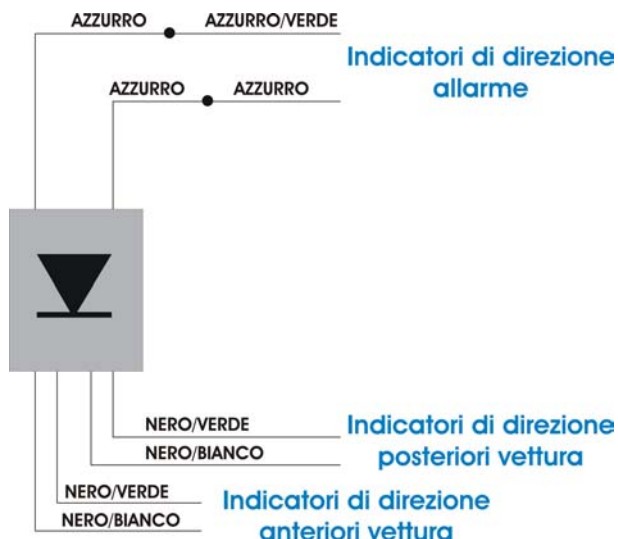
AZZURRO
AZZURRO/VERDE
AZZURRO
AZZURRO
Indicatori di direzione allarme

NERO/VERDE
NERO/BIANCO
Indicatori di direzione posteriori vettura

NERO/VERDE
NERO/BIANCO
Indicatori di direzione anteriori vettura